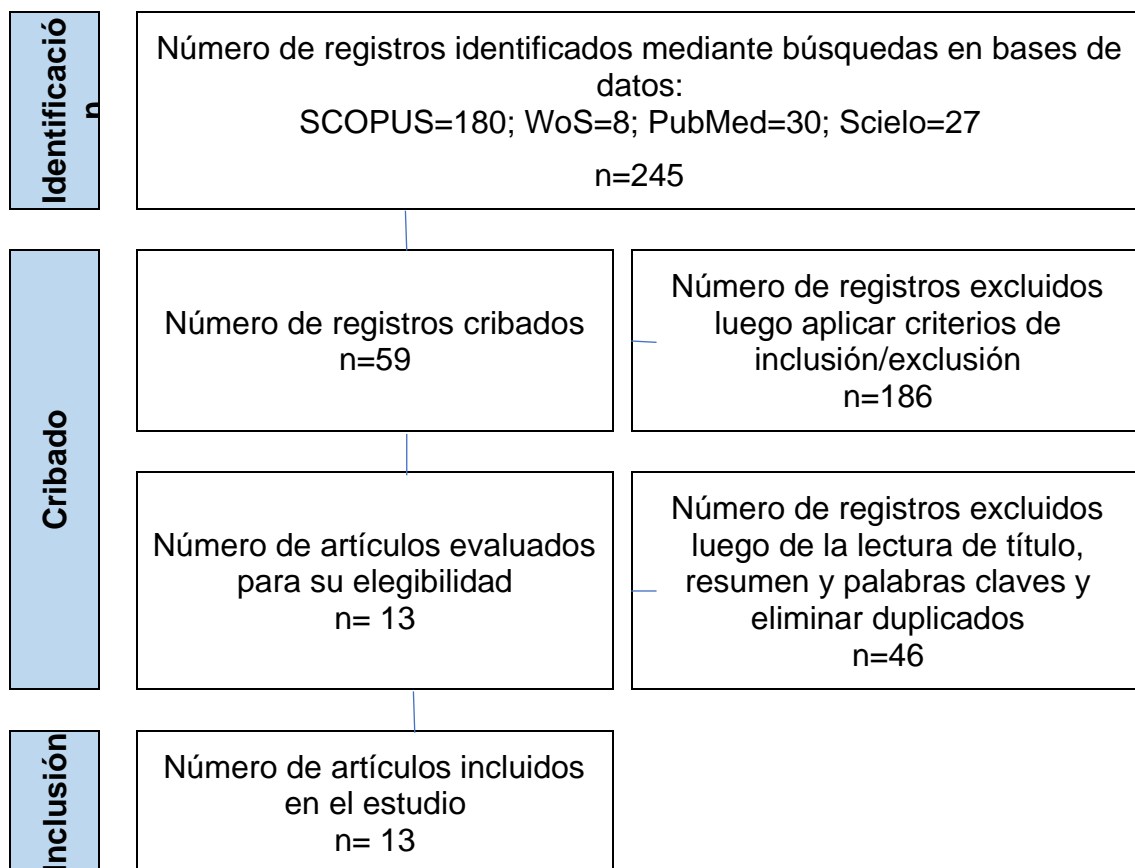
Identificació n

Número de registros identificados mediante búsquedas en bases de datos:
SCOPUS=180; WoS=8; PubMed=30; Scielo=27

n=245

Cribado

Número de registros cribados
n=59

Número de registros excluidos luego aplicar criterios de inclusión/exclusión
n=186

Número de artículos evaluados para su elegibilidad
n= 13

Número de registros excluidos luego de la lectura de título, resumen y palabras claves y eliminar duplicados
n=46

Inclusión

Número de artículos incluidos en el estudio
n= 13